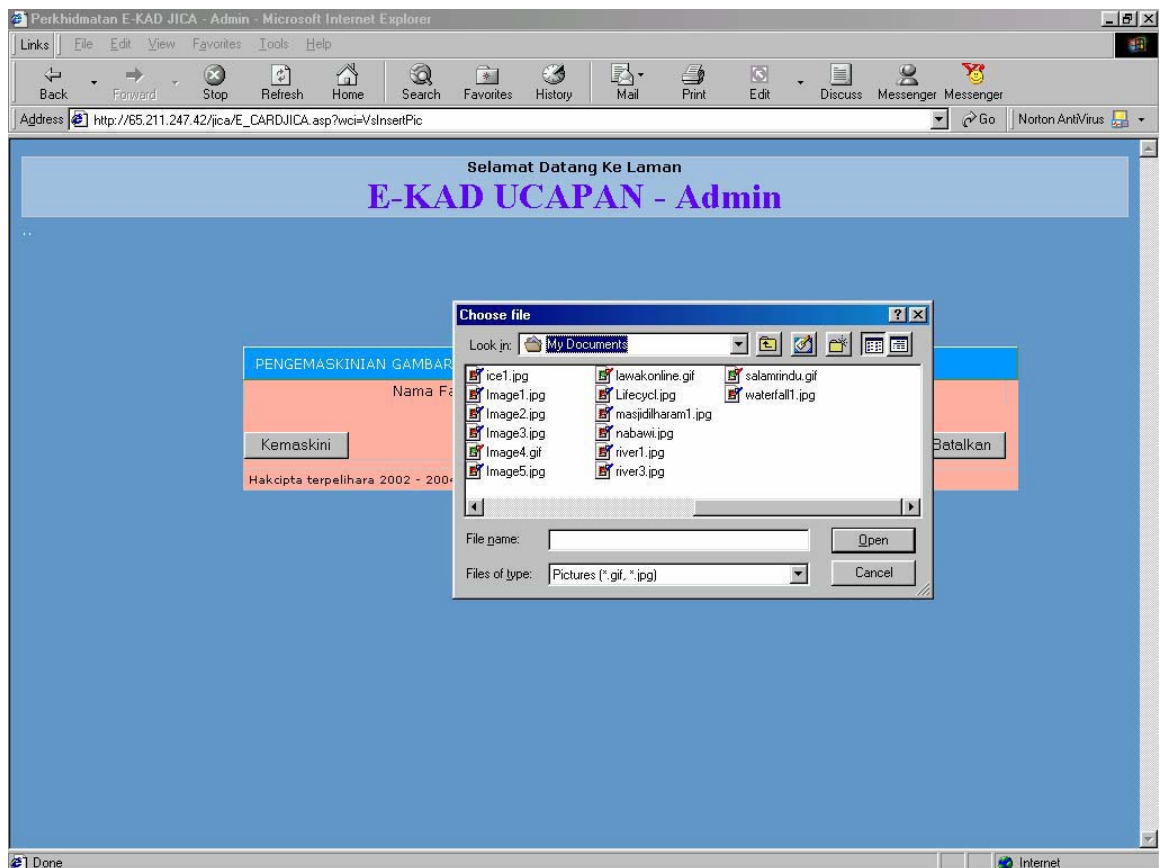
Perkhidmatan E-KAD JICA - Admin - Microsoft Internet Explorer

Links File Edit View Favorites Tools Help

Back Forward Stop Refresh Home Search Favorites History Mail Print Edit Discuss Messenger Messenger

Address http://65.211.247.42/jica/E_CARDJICA.asp?wci=VsInsertPic Go Norton AntiVirus

Selamat Datang Ke Laman
E-KAD UCAPAN - Admin

PENGEMASKINIAN GAMBAR

Nama Fa

Kemaskini

Batalkan

Hakcipta terpelihara 2002 - 200

Choose file

Look in: My Documents

ice1.jpg
Image1.jpg
Image2.jpg
Image3.jpg
Image4.gif
Image5.jpg
lawakonline.gif
Lifecycl.jpg
masjidilharam1.jpg
nabawi.jpg
river1.jpg
river3.jpg
salamrindu.gif
waterfall1.jpg

File name:
Open
Files of type: Pictures (*.gif, *.jpg)
Cancel

Done
Internet